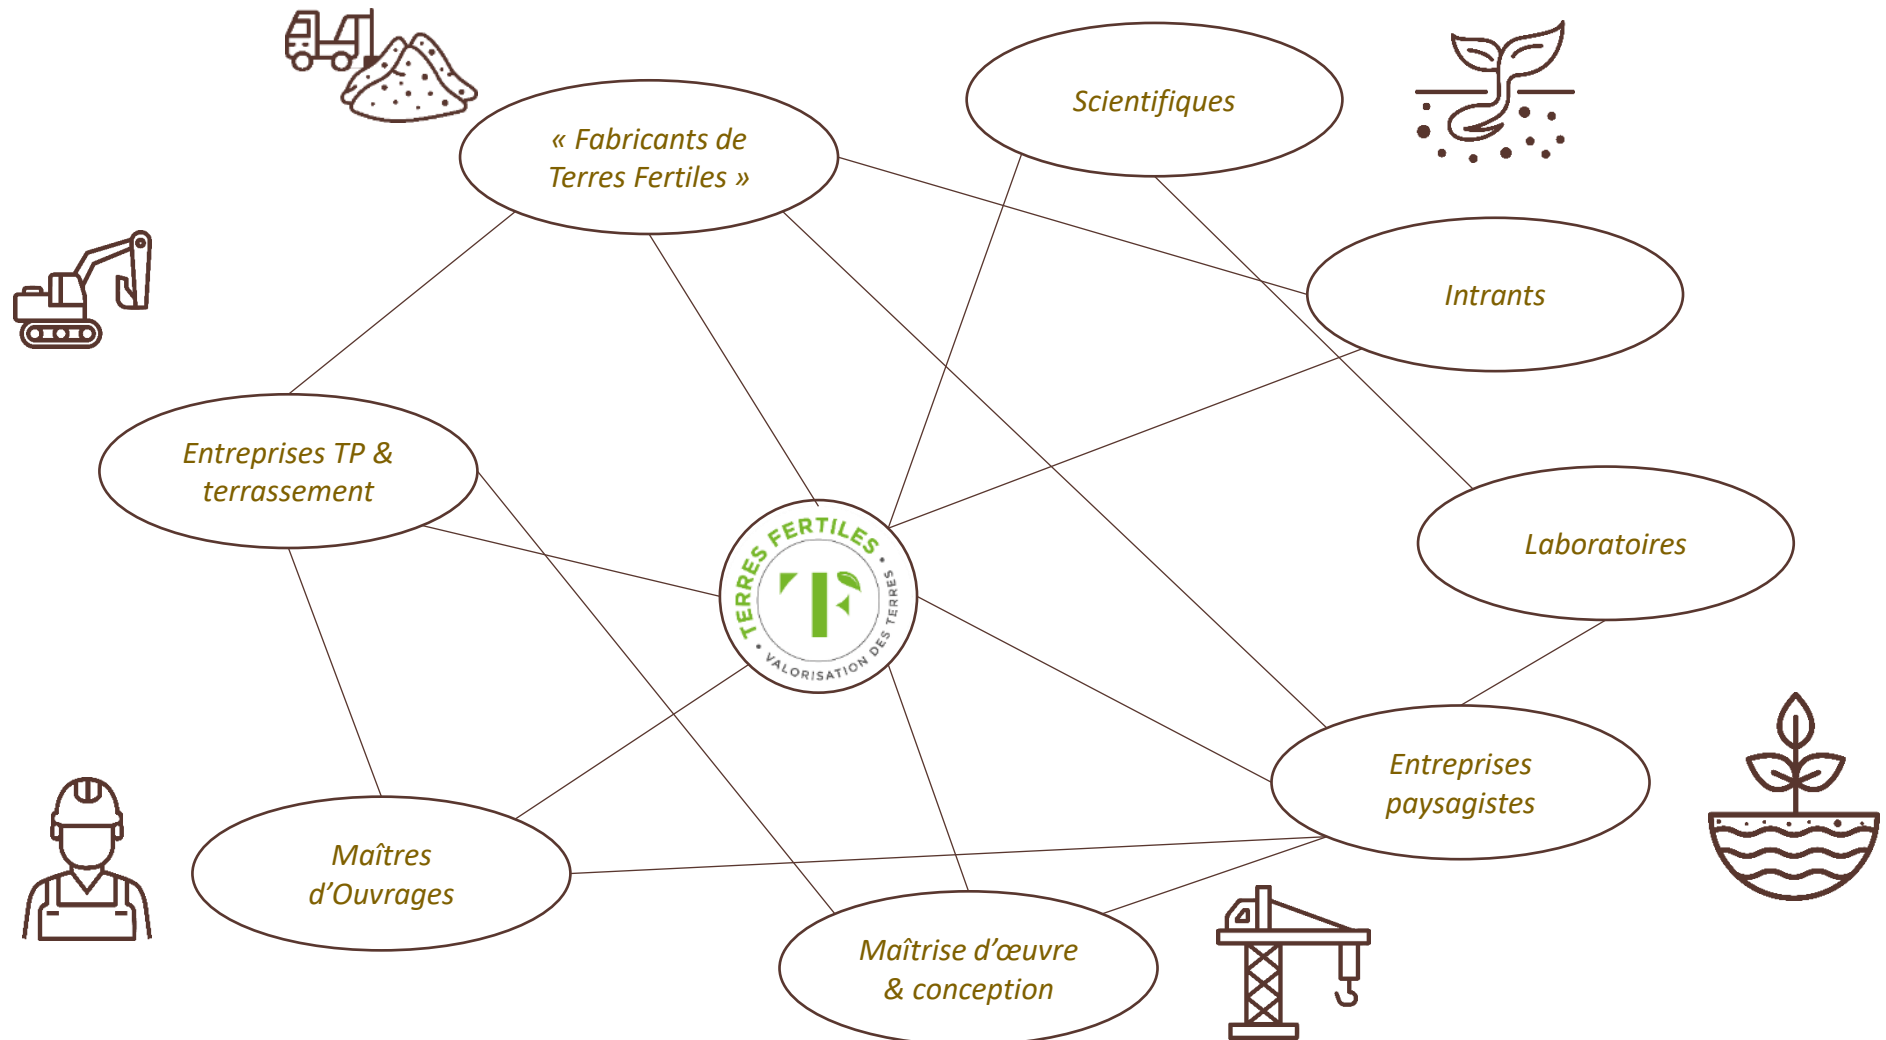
« Fabricants de Terres Fertiles »

Scientifiques

Intrants

Entreprises TP & terrassement

TERRES FERTILES
TF
VALORISATION DES TERRES

Laboratoires

Entreprises paysagistes

Maîtres d'Ouvrages

Maîtrise d'œuvre & conception